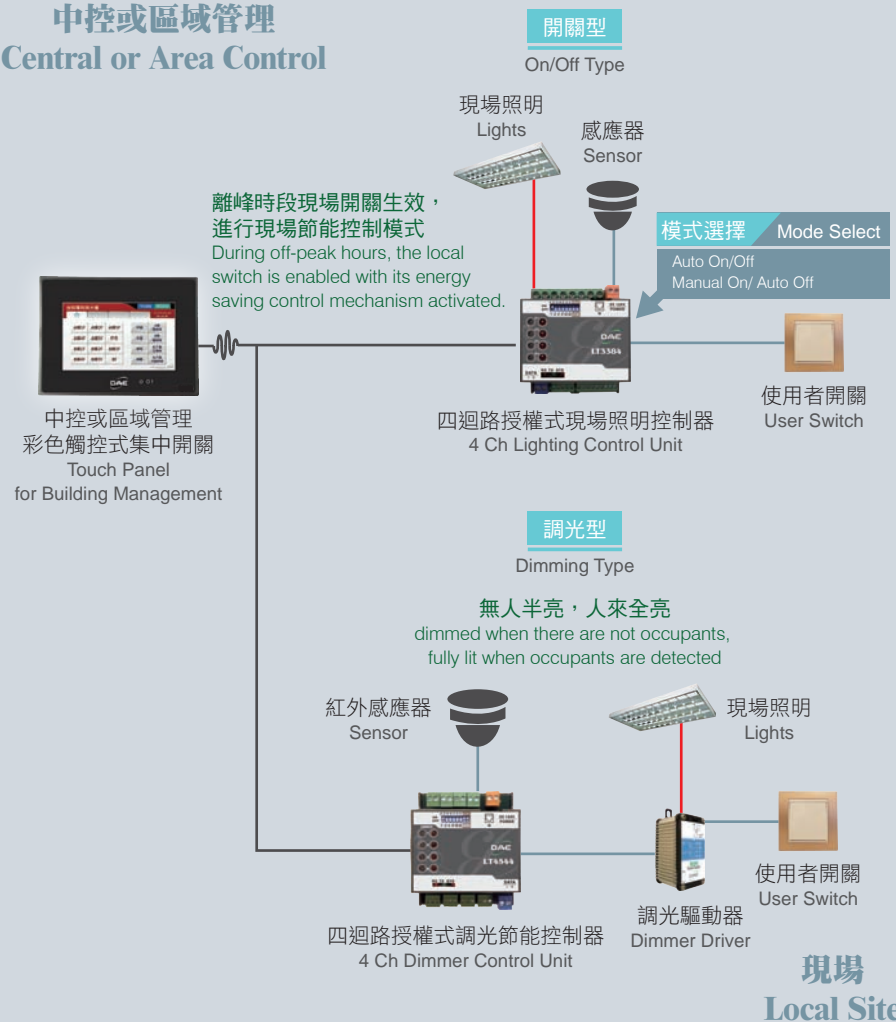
中控或區域管理
Central or Area Control

開關型
On/Off Type

現場照明
Lights

感應器
Sensor

離峰時段現場開關生效，
進行現場節能控制模式
During off-peak hours, the local switch is enabled with its energy saving control mechanism activated.

模式選擇 Mode Select
Auto On/Off
Manual On/ Auto Off

DAE
LT3504

使用者開關
User Switch

中控或區域管理
彩色觸控式集中開關
Touch Panel
for Building Management

四迴路授權式現場照明控制器
4 Ch Lighting Control Unit

調光型
Dimming Type

無人半亮，人來全亮
dimmed when there are not occupants,
fully lit when occupants are detected

紅外感應器
Sensor

現場照明
Lights

DAE
LT6544

使用者開關
User Switch

調光驅動器
Dimmer Driver

四迴路授權式調光節能控制器
4 Ch Dimmer Control Unit

現場
Local Site